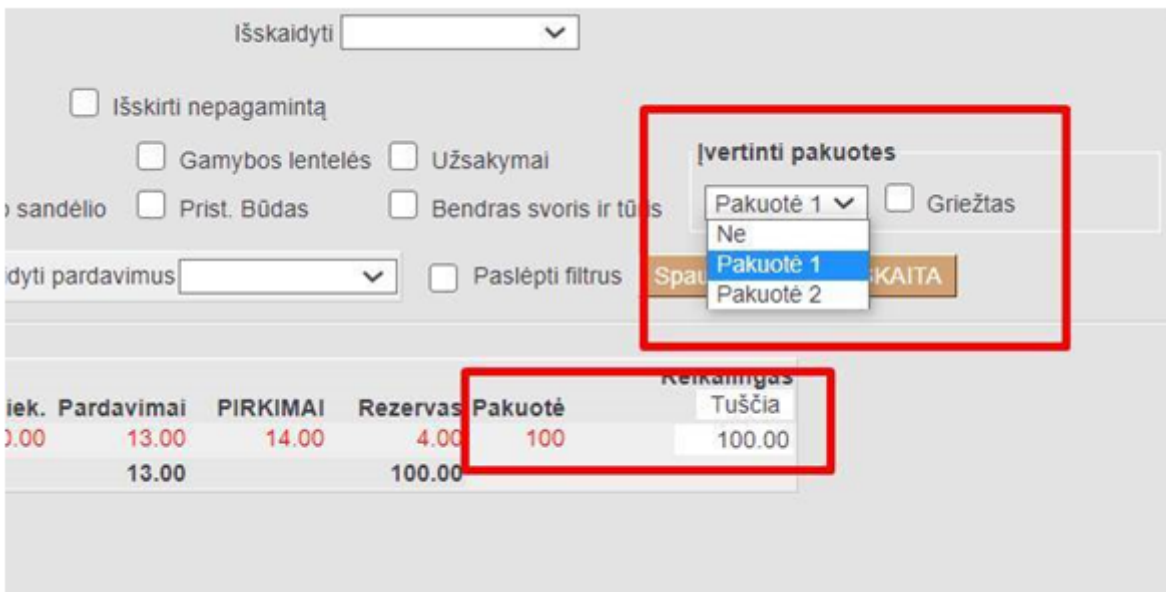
Išskaidyti

Išskirti nepagamintą

Gamybos lentelės Užsakymai

o sandėlio Prist. Būdas Bendras svoris ir tū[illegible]s

idyti pardavimus

Paslėpti filtrus

Spau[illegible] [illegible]SKAITA

Įvertinti pakuotes

Pakuotė 1

Griežtas

Ne

Pakuotė 1

Pakuotė 2

| iek. | Pardavimai | PIRKIMAI | Rezervas | Pakuotė | Reikalingas |
|---|---|---|---|---|---|
| | | | | | Tuščia |
| .00 | 13.00 | 14.00 | 4.00 | 100 | 100.00 |
| | 13.00 | | 100.00 | | |